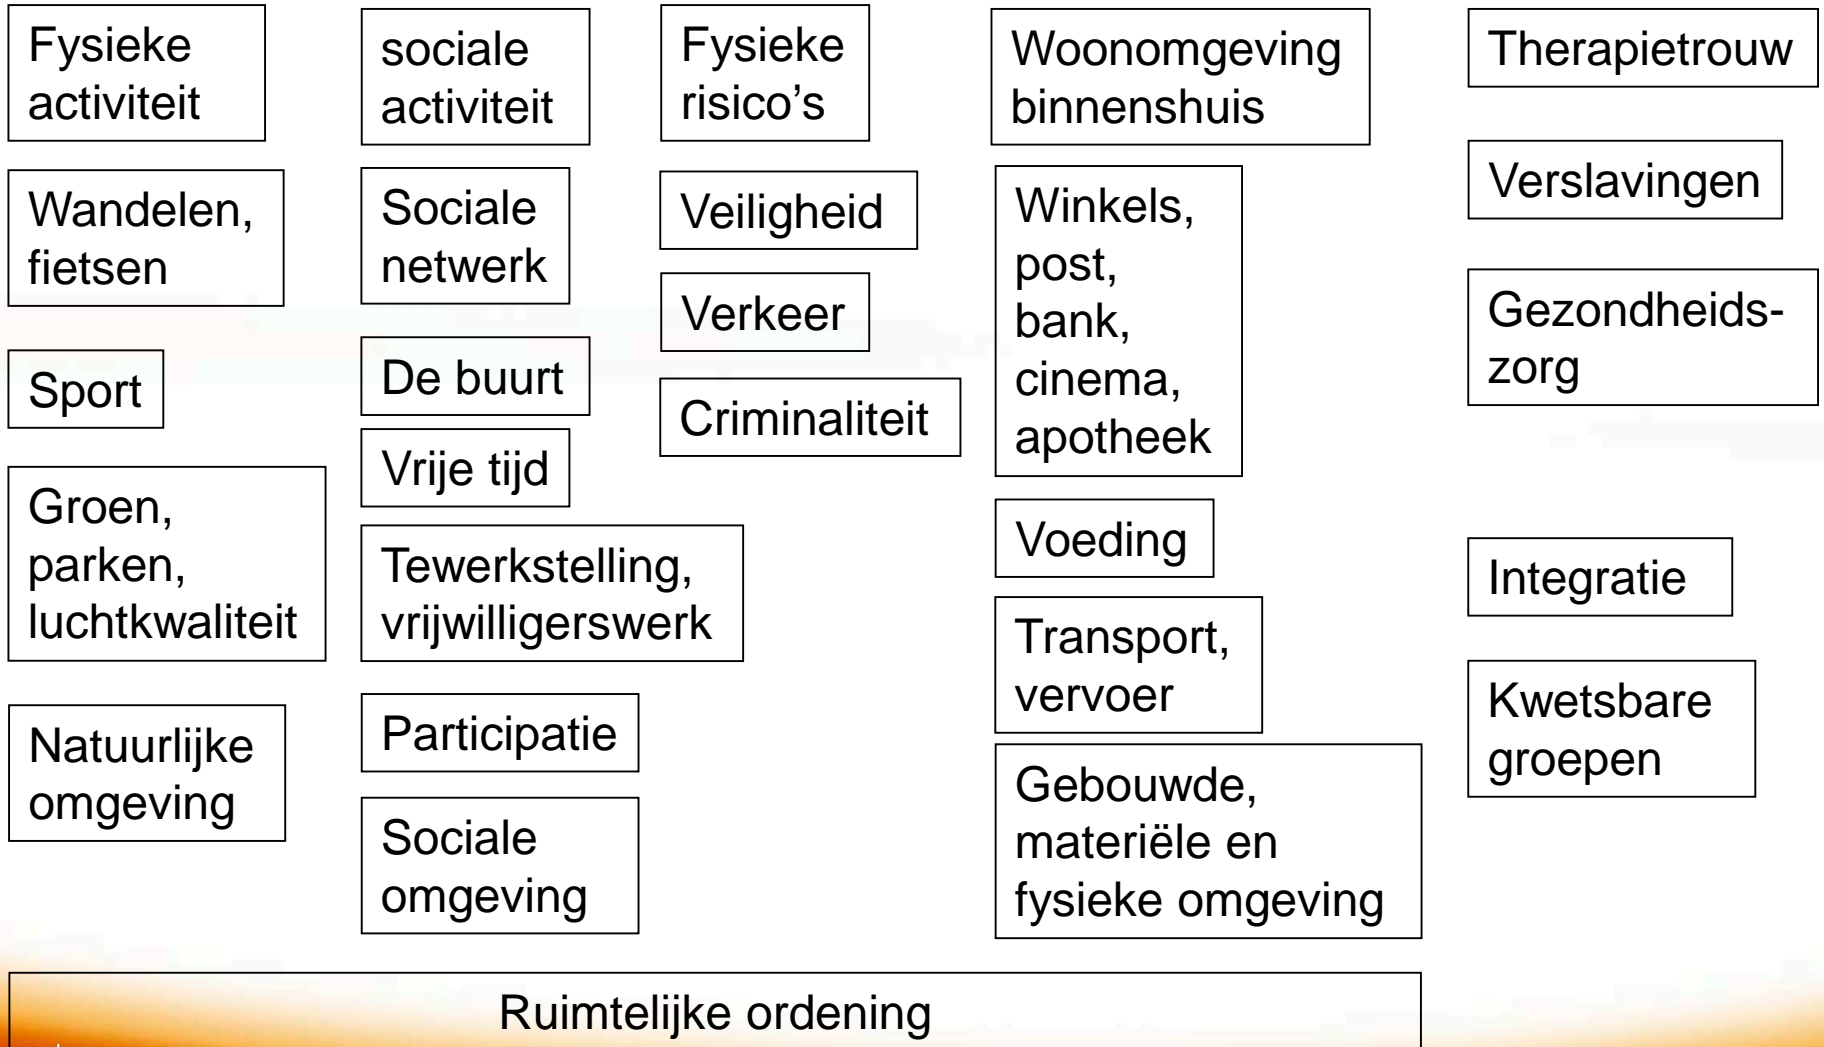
Fysieke activiteit

Wandelen, fietsen

Sport

Groen, parken, luchtkwaliteit

Natuurlijke omgeving

sociale activiteit

Sociale netwerk

De buurt

Vrije tijd

Tewerkstelling, vrijwilligerswerk

Participatie

Sociale omgeving

Fysieke risico's

Veiligheid

Verkeer

Criminaliteit

Woonomgeving binnenshuis

Winkels, post, bank, cinema, apotheek

Voeding

Transport, vervoer

Gebouwde, materiële en fysieke omgeving

Therapietrouw

Verslavingen

Gezondheids-zorg

Integratie

Kwetsbare groepen

Ruimtelijke ordening